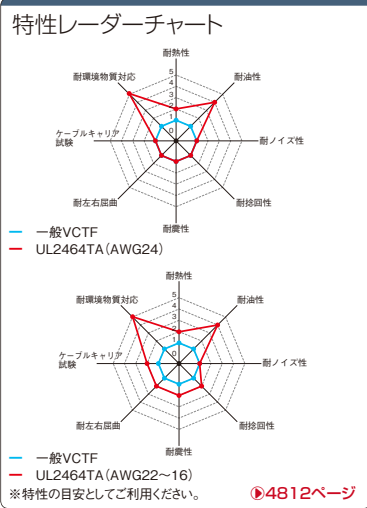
特性レーダーチャート

耐熱性
5
4
3
2
1
0
耐油性
耐ノイズ性
耐捻回性
耐摩性
耐左右屈曲
ケーブルキャリア試験
耐環境物質対応

一般VCTF
UL2464TA（AWG24）

耐熱性
5
4
3
2
1
0
耐油性
耐ノイズ性
耐捻回性
耐摩性
耐左右屈曲
ケーブルキャリア試験
耐環境物質対応

一般VCTF
UL2464TA（AWG22～16）
※特性の目安としてご利用ください。
4812ページ